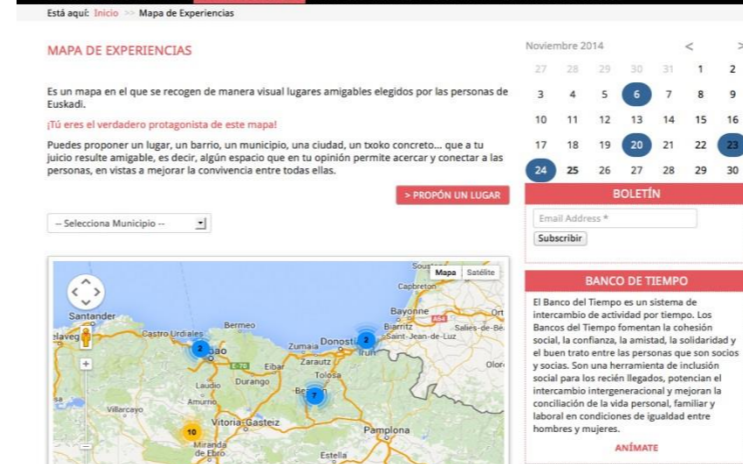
Está aquí: Inicio >> Mapa de Experiencias

MAPA DE EXPERIENCIAS

Es un mapa en el que se recogen de manera visual lugares amigables elegidos por las personas de Euskadi.

¡Tú eres el verdadero protagonista de este mapa!

Puedes proponer un lugar, un barrio, un municipio, una ciudad, un txoko concreto... que a tu juicio resulte amigable, es decir, algún espacio que en tu opinión permite acercar y conectar a las personas, en vistas a mejorar la convivencia entre todas ellas.

> PROPÓN UN LUGAR

-- Selecciona Municipio --

Mapa Satélite

Soustons
Capbreton
Bayonne
Santander
Castro Urdiales
Bermeo
Biarritz
Salies-de-Bé
Saint-Jean-de-Luz
Donosti
Zumaia
Irun
2
2
Zarautz
Eibar
Tolosa
Durango
Laudio
Amurrio
7
Olorc
Villarcayo
Vitoria-Gasteiz
10
Pamplona
Miranda de Ebro
Estella

Noviembre 2014 < >

| 27 | 28 | 29 | 30 | 31 | 1 | 2 |
|---|---|---|---|---|---|---|
| 3 | 4 | 5 | 6 | 7 | 8 | 9 |
| 10 | 11 | 12 | 13 | 14 | 15 | 16 |
| 17 | 18 | 19 | 20 | 21 | 22 | 23 |
| 24 | 25 | 26 | 27 | 28 | 29 | 30 |

BOLETÍN

Email Address *

Subscribir

BANCO DE TIEMPO

El Banco del Tiempo es un sistema de intercambio de actividad por tiempo. Los Bancos del Tiempo fomentan la cohesión social, la confianza, la amistad, la solidaridad y el buen trato entre las personas que son socios y socias. Son una herramienta de inclusión social para los recién llegados, potencian el intercambio intergeneracional y mejoran la conciliación de la vida personal, familiar y laboral en condiciones de igualdad entre hombres y mujeres.

ANÍMATE